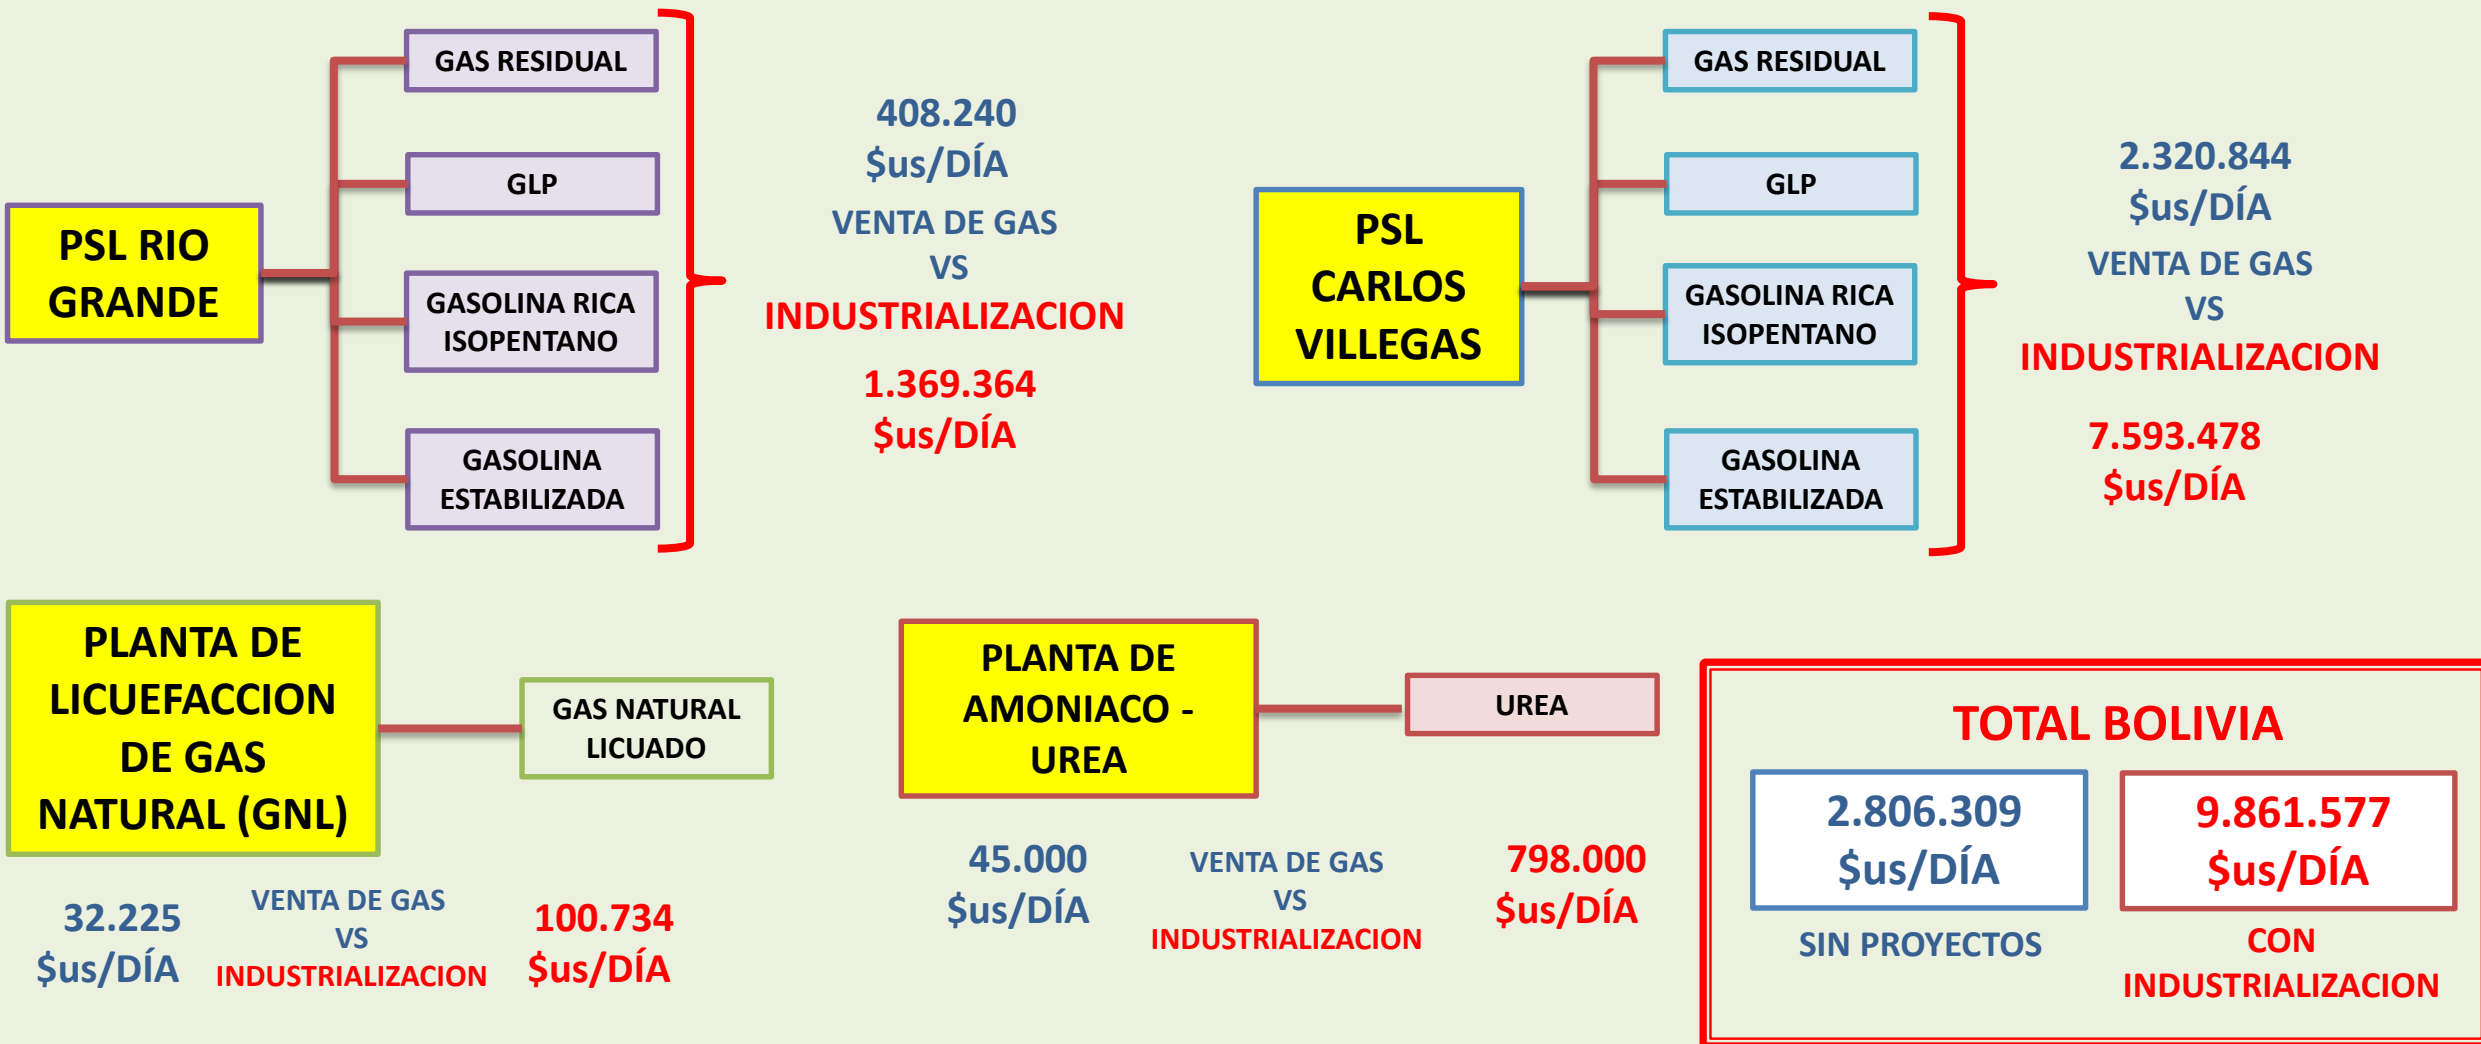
PSL RIO GRANDE

GAS RESIDUAL

GLP

GASOLINA RICA ISOPENTANO

GASOLINA ESTABILIZADA

408.240 $us/DÍA

VENTA DE GAS VS INDUSTRIALIZACION

1.369.364 $us/DÍA

PSL CARLOS VILLEGAS

GAS RESIDUAL

GLP

GASOLINA RICA ISOPENTANO

GASOLINA ESTABILIZADA

2.320.844 $us/DÍA

VENTA DE GAS VS INDUSTRIALIZACION

7.593.478 $us/DÍA

PLANTA DE LICUEFACCION DE GAS NATURAL (GNL)

GAS NATURAL LICUADO

32.225 $us/DÍA

VENTA DE GAS VS INDUSTRIALIZACION

100.734 $us/DÍA

PLANTA DE AMONIACO - UREA

UREA

45.000 $us/DÍA

VENTA DE GAS VS INDUSTRIALIZACION

798.000 $us/DÍA

TOTAL BOLIVIA

2.806.309 $us/DÍA

SIN PROYECTOS

9.861.577 $us/DÍA

CON INDUSTRIALIZACION